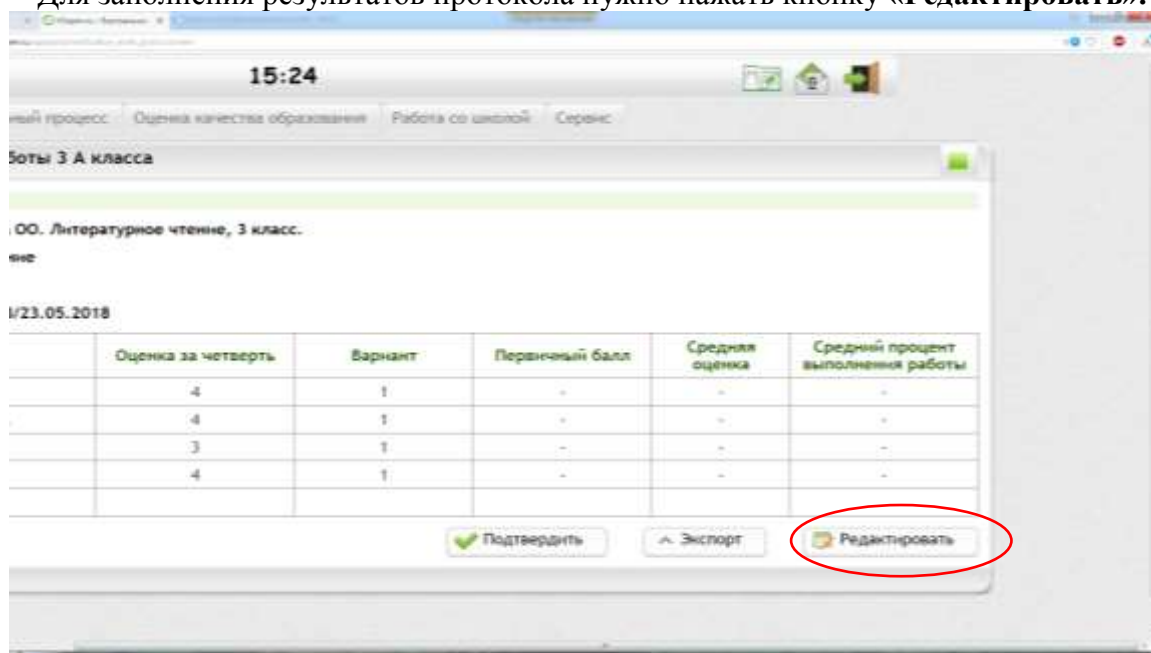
Для заполнения результатов протокола нужно нажать кнопку «Редактировать».

15:24

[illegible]ный процесс | Оценка качества образования | Работа со школой | Сервис

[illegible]боты 3 А класса

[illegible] ОО. Литературное чтение, 3 класс.

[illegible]ние

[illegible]/23.05.2018

| | Оценка за четверть | Вариант | Первичный балл | Средняя оценка | Средний процент выполнения работы |
|---|---|---|---|---|---|
| | 4 | 1 | - | - | - |
| | 4 | 1 | - | - | - |
| | 3 | 1 | - | - | - |
| | 4 | 1 | - | - | - |
| | | | | | |

Подтвердить | Экспорт | Редактировать